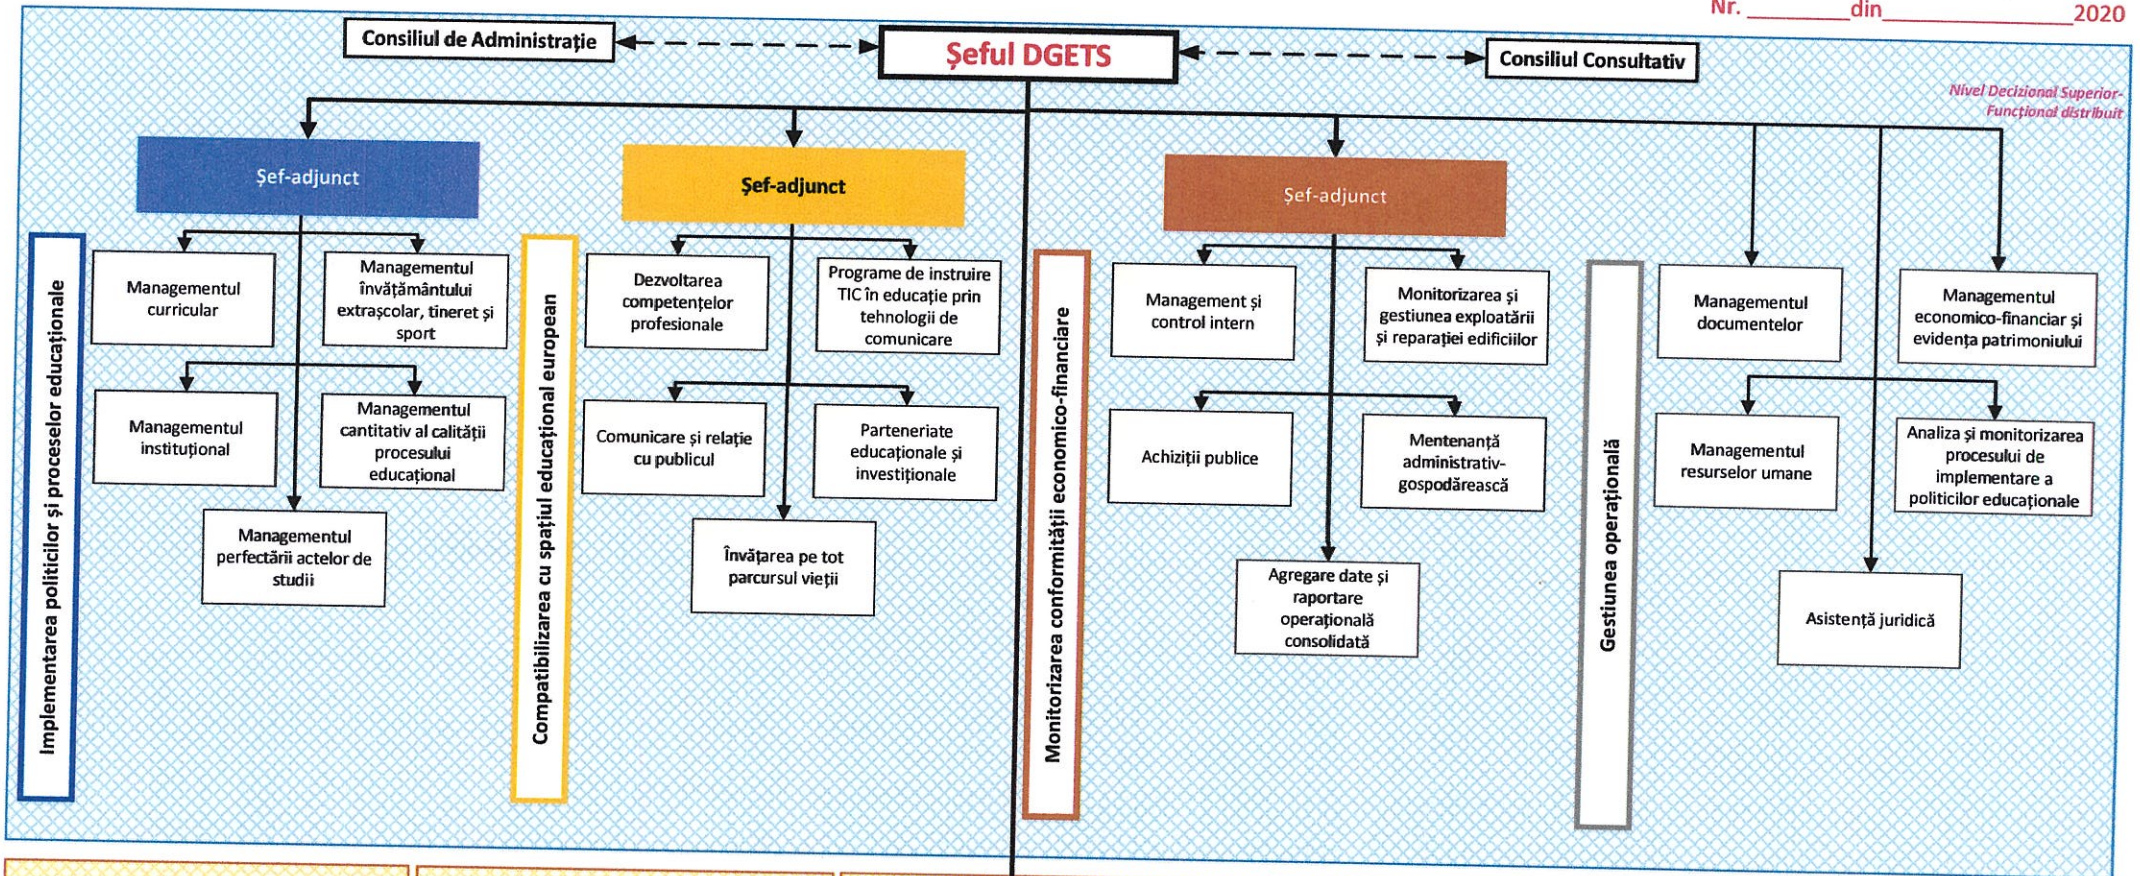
Nr. ________din________________2020

Consiliul de Administrație

Șeful DGETS

Consiliul Consultativ

Nivel Decizional Superior-Funcțional distribuit

Șef-adjunct

Șef-adjunct

Șef-adjunct

Implementarea politicilor și proceselor educaționale

Managementul curricular

Managementul învățământului extrașcolar, tineret și sport

Managementul instituțional

Managementul cantitativ al calității procesului educațional

Managementul perfectării actelor de studii

Compatibilizarea cu spațiul educațional european

Dezvoltarea competențelor profesionale

Programe de instruire TIC în educație prin tehnologii de comunicare

Comunicare și relație cu publicul

Parteneriate educaționale și investiționale

Învățarea pe tot parcursul vieții

Monitorizarea conformității economico-financiare

Management și control intern

Monitorizarea și gestiunea exploatării și reparației edificiilor

Achiziții publice

Mentenanță administrativ-gospodărească

Agregare date și raportare operațională consolidată

Gestiunea operațională

Managementul documentelor

Managementul economico-financiar și evidența patrimoniului

Managementul resurselor umane

Analiza și monitorizarea procesului de implementare a politicilor educaționale

Asistență juridică